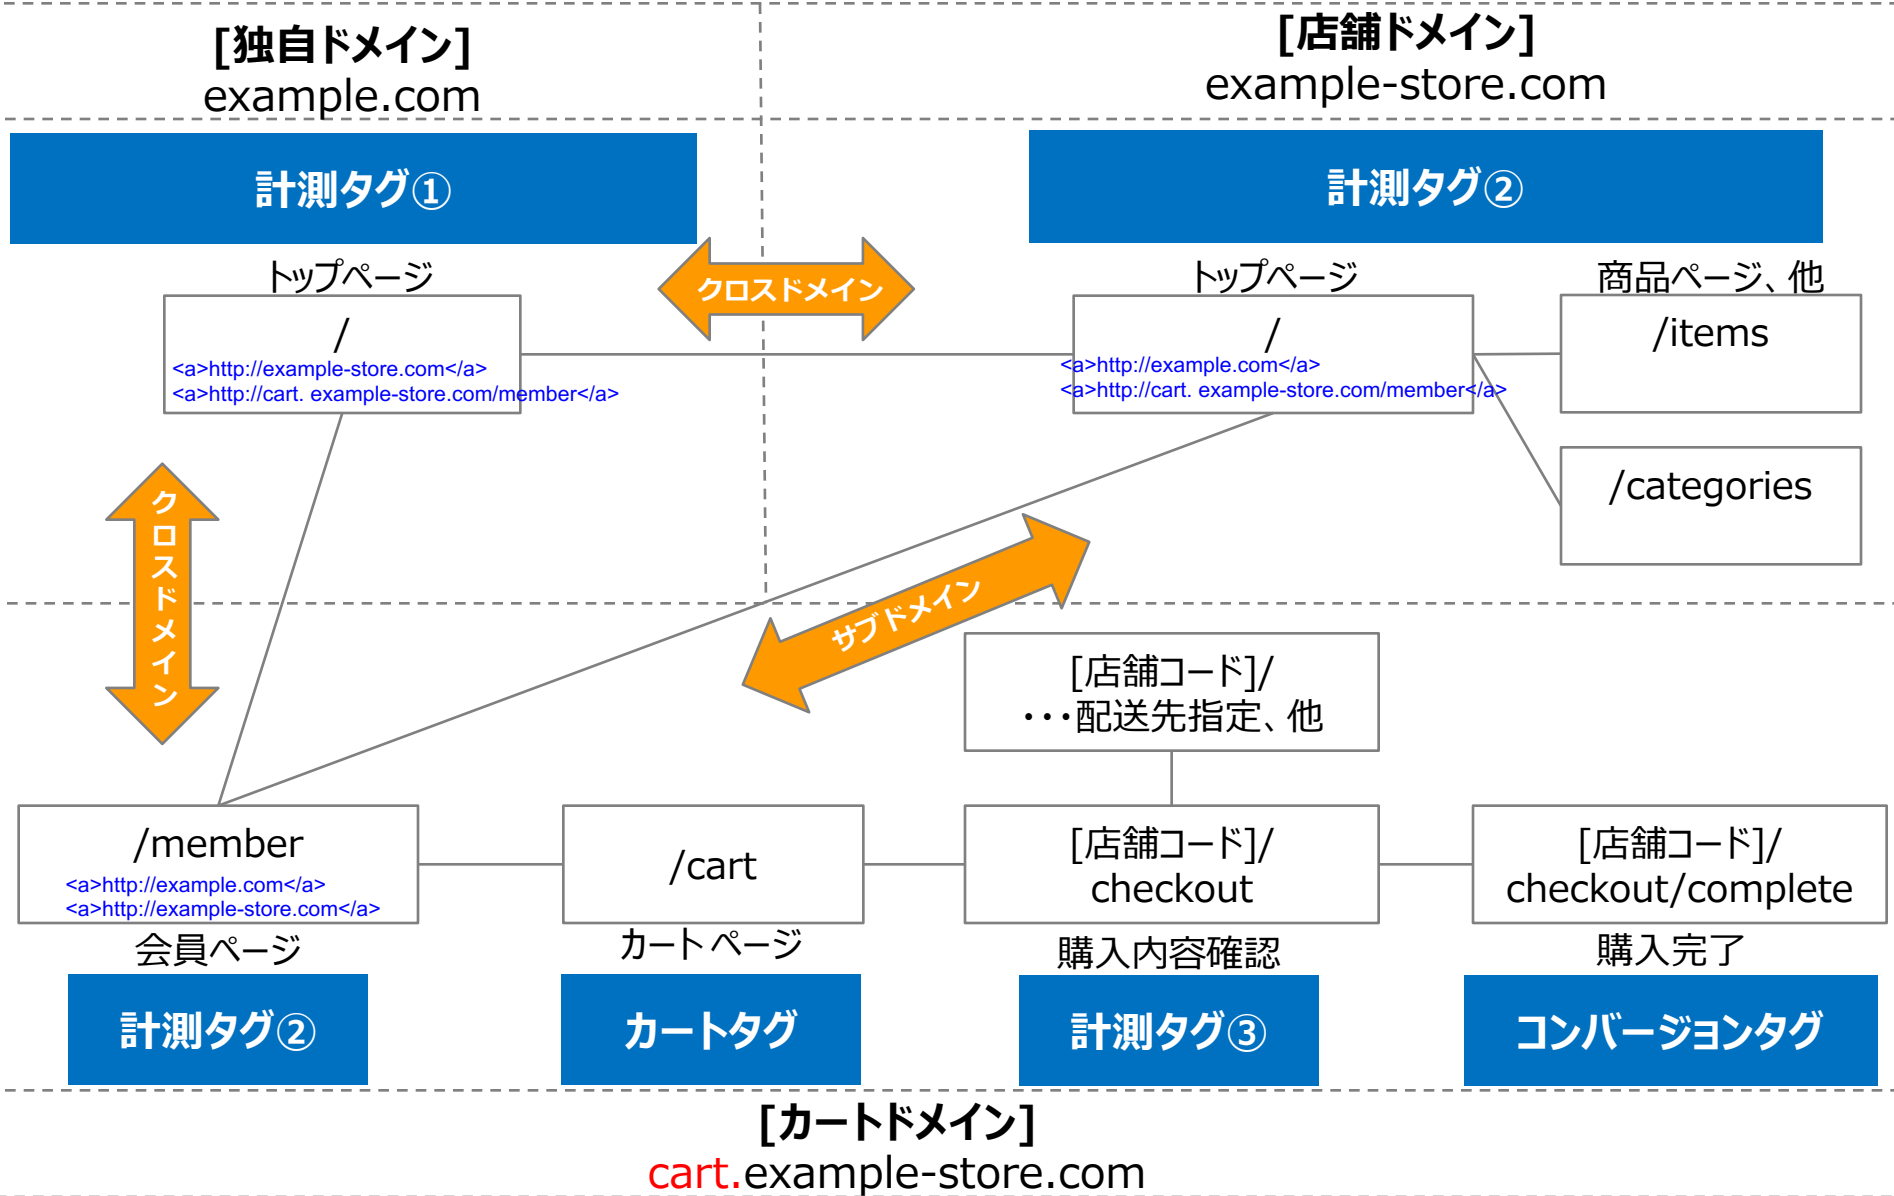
[独自ドメイン]
example.com

[店舗ドメイン]
example-store.com

計測タグ①

計測タグ②

トップページ
/
<a>http://example-store.com</a>
<a>http://cart. example-store.com/member</a>

クロスドメイン

トップページ
/
<a>http://example.com</a>
<a>http://cart. example-store.com/member</a>

商品ページ、他
/items

/categories

クロスドメイン

サブドメイン

[店舗コード]/
・・・配送先指定、他

/member
<a>http://example.com</a>
<a>http://example-store.com</a>
会員ページ

/cart
カートページ

[店舗コード]/
checkout
購入内容確認

[店舗コード]/
checkout/complete
購入完了

計測タグ②

カートタグ

計測タグ③

コンバージョンタグ

[カートドメイン]
cart.example-store.com